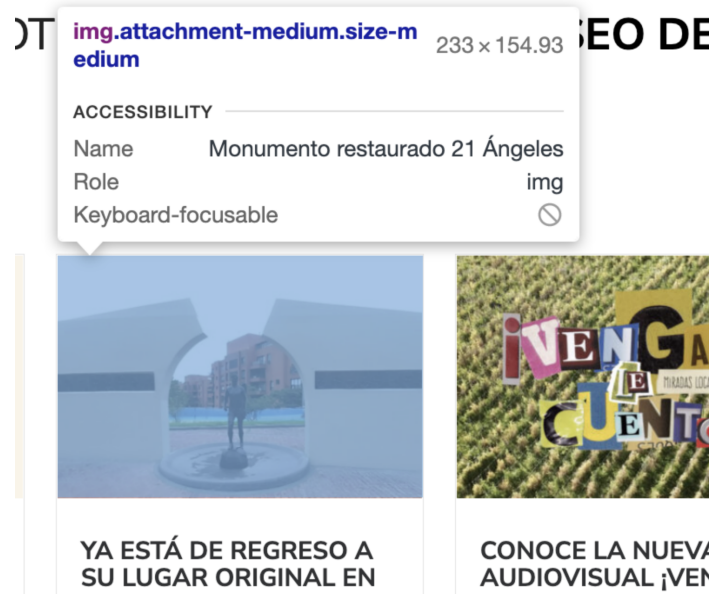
OT img.attachment-medium.size-medium 233 × 154.93 SEO DE

ACCESSIBILITY

Name Monumento restaurado 21 Ángeles

Role img

Keyboard-focusable

¡VENGA LE CUENTO

MIRADAS LOC

YA ESTÁ DE REGRESO A SU LUGAR ORIGINAL EN

CONOCE LA NUEVA AUDIOVISUAL ¡VEN